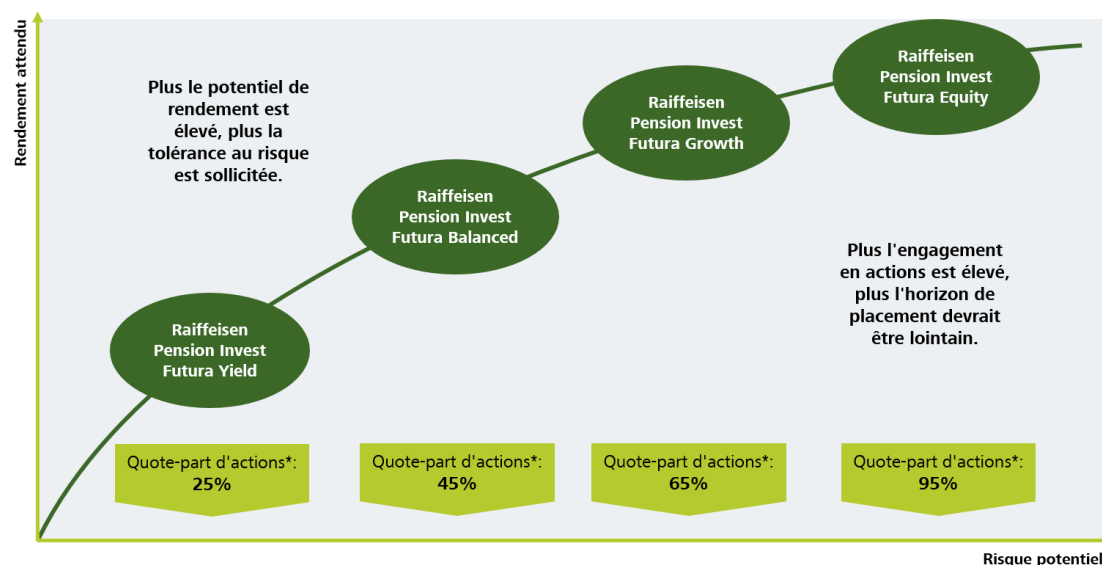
Rendement attendu

Plus le potentiel de rendement est élevé, plus la tolérance au risque est sollicitée.

Raiffeisen Pension Invest Futura Yield

Raiffeisen Pension Invest Futura Balanced

Raiffeisen Pension Invest Futura Growth

Raiffeisen Pension Invest Futura Equity

Plus l'engagement en actions est élevé, plus l'horizon de placement devrait être lointain.

Quote-part d'actions*: 25%

Quote-part d'actions*: 45%

Quote-part d'actions*: 65%

Quote-part d'actions*: 95%

Risque potentiel